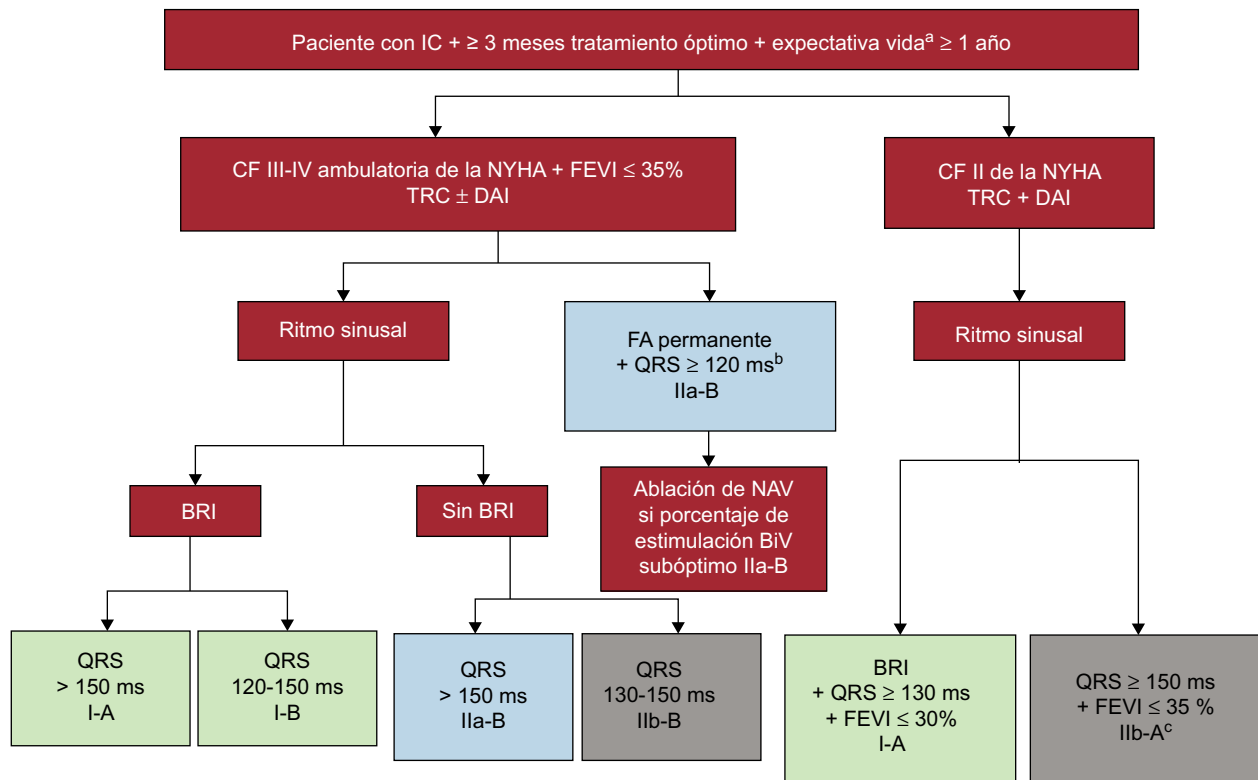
Paciente con IC + ≥ 3 meses tratamiento óptimo + expectativa vida$^{a}$ ≥ 1 año

CF III-IV ambulatoria de la NYHA + FEVI ≤ 35%
TRC ± DAI

CF II de la NYHA
TRC + DAI

Ritmo sinusal

FA permanente
+ QRS ≥ 120 ms$^{b}$
IIa-B

Ritmo sinusal

BRI

Sin BRI

Ablación de NAV si porcentaje de estimulación BiV subóptimo IIa-B

QRS
> 150 ms
I-A

QRS
120-150 ms
I-B

QRS
> 150 ms
IIa-B

QRS
130-150 ms
IIb-B

BRI
+ QRS ≥ 130 ms
+ FEVI ≤ 30%
I-A

QRS ≥ 150 ms
+ FEVI ≤ 35 %
IIb-A$^{c}$